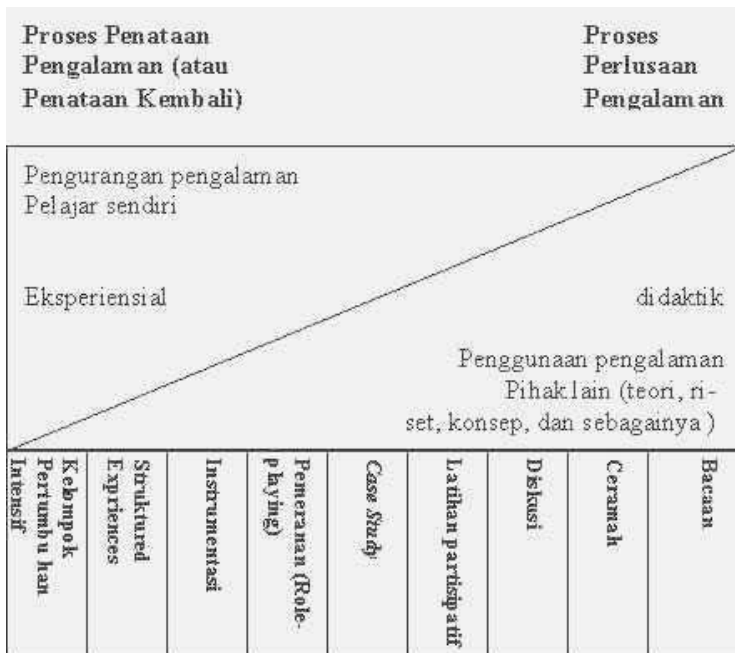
Proses Penataan Pengalaman (atau Penataan Kembali)

Proses Perlusaan Pengalaman

Pengurangan pengalaman Pelajar sendiri

Eksperiensial

didaktik

Penggunaan pengalaman Pihaklain (teori, riset, konsep, dan sebagainya)

| Kelompok Pertumbuhan Intensif | Strukured Exprinces | Instrumentasi | Pemeranan (Role-playing) | *Case Study* | Latihan partisipatif | Diskusi | Ceramah | Bacaan |
|---|---|---|---|---|---|---|---|---|